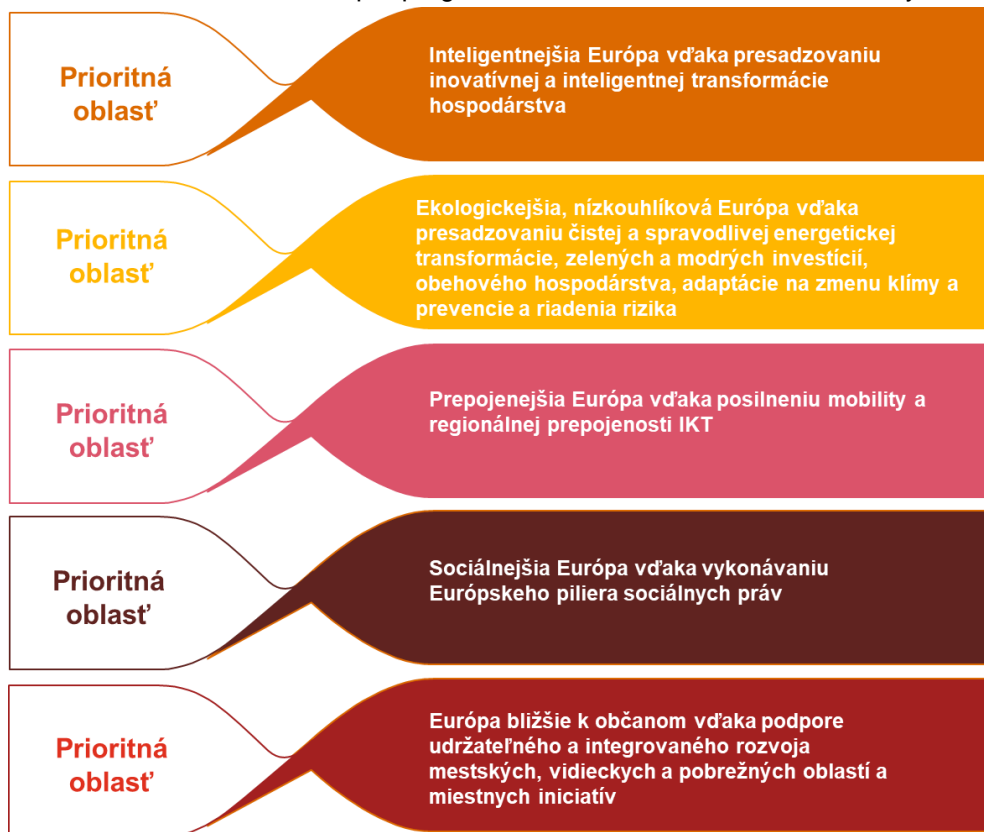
Prioritná oblasť

Inteligentnejšia Európa vďaka presadzovaniu inovatívnej a inteligentnej transformácie hospodárstva

Prioritná oblasť

Ekologickejšia, nízkouhlíková Európa vďaka presadzovaniu čistej a spravodlivej energetickej transformácie, zelených a modrých investícií, obehového hospodárstva, adaptácie na zmenu klímy a prevencie a riadenia rizika

Prioritná oblasť

Prepojenejšia Európa vďaka posilneniu mobility a regionálnej prepojenosti IKT

Prioritná oblasť

Sociálnejšia Európa vďaka vykonávaniu Európskeho piliera sociálnych práv

Prioritná oblasť

Európa bližšie k občanom vďaka podpore udržateľného a integrovaného rozvoja mestských, vidieckych a pobrežných oblastí a miestnych iniciatív